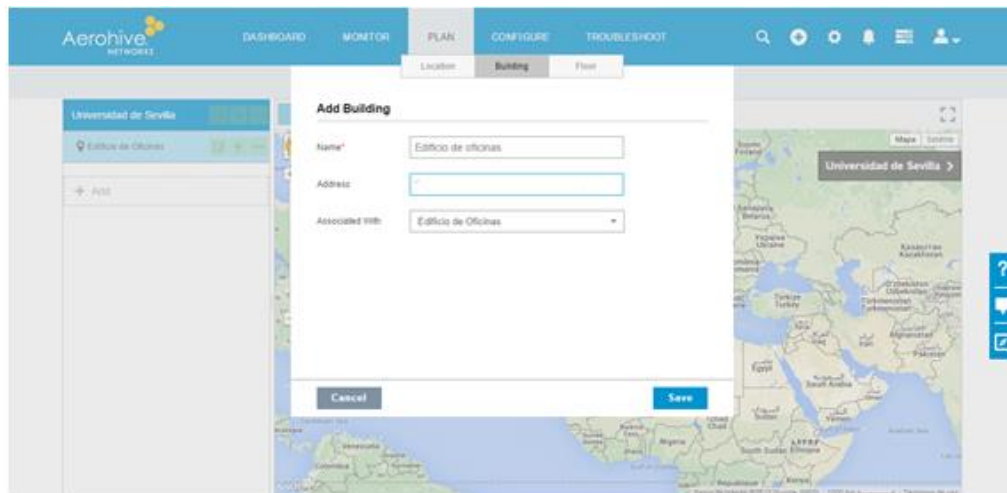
Aerohive NETWORKS

DASHBOARD MONITOR PLAN CONFIGURE TROUBLESHOOT

Location Building Floor

Universidad de Sevilla

Edificio de Oficinas

+ Add

Add Building

Name* Edificio de oficinas

Address

Associated With Edificio de Oficinas

Cancel

Save

Mapa Satélite

Universidad de Sevilla >

Egypt

Saudi Arabia

Algeria

Türkiye Turkey

Kazakhstan

Ukraine

Belarus

Pakistan

Afghanistan

Turkmenistan

Uzbekistan

Iran

Chad

Sudan

South Sudan

Ethiopia

Kenya

Yemen

Venezuela

Colombia

Google